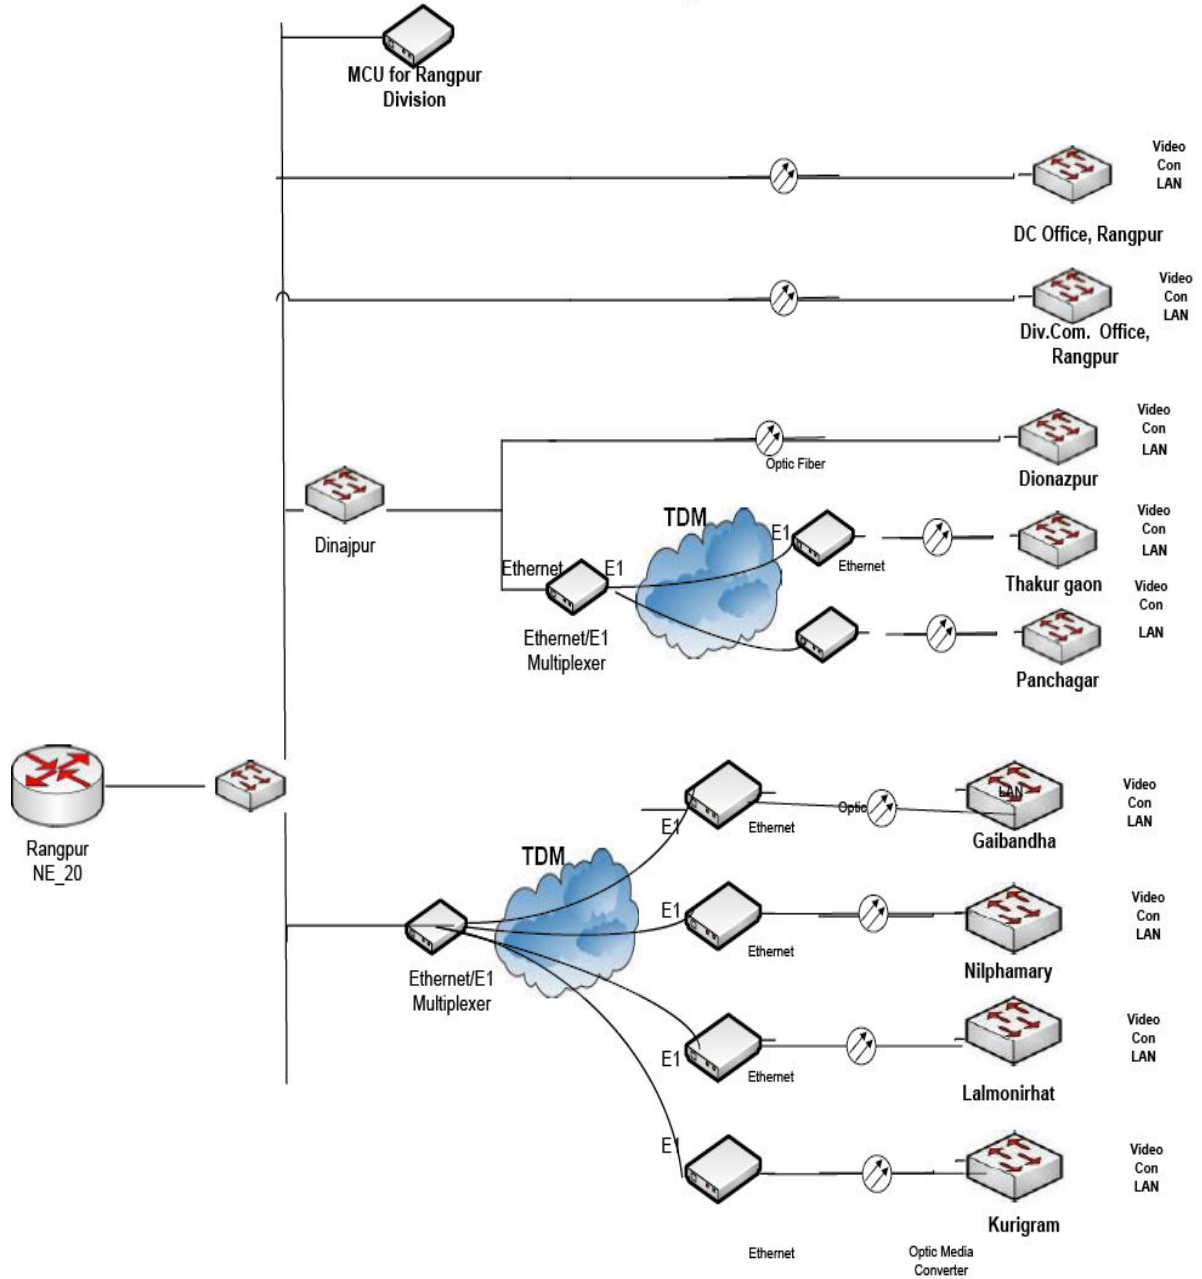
MCU for Rangpur Division

Video Con LAN

DC Office, Rangpur

Video Con LAN

Div.Com. Office, Rangpur

Video Con LAN

Optic Fiber

Dionazpur

Dinajpur

TDM

E1

Ethernet

Video Con LAN

Thakur gaon

Ethernet

E1

Ethernet/E1 Multiplexer

Video Con LAN

Panchagar

Rangpur NE_20

Video Con LAN

LAN

Optic

E1

Ethernet

Gaibandha

TDM

E1

Ethernet

Video Con LAN

Nilphamary

Ethernet/E1 Multiplexer

Video Con LAN

E1

Ethernet

Lalmonirhat

E1

Video Con LAN

Kurigram

Ethernet

Optic Media Converter